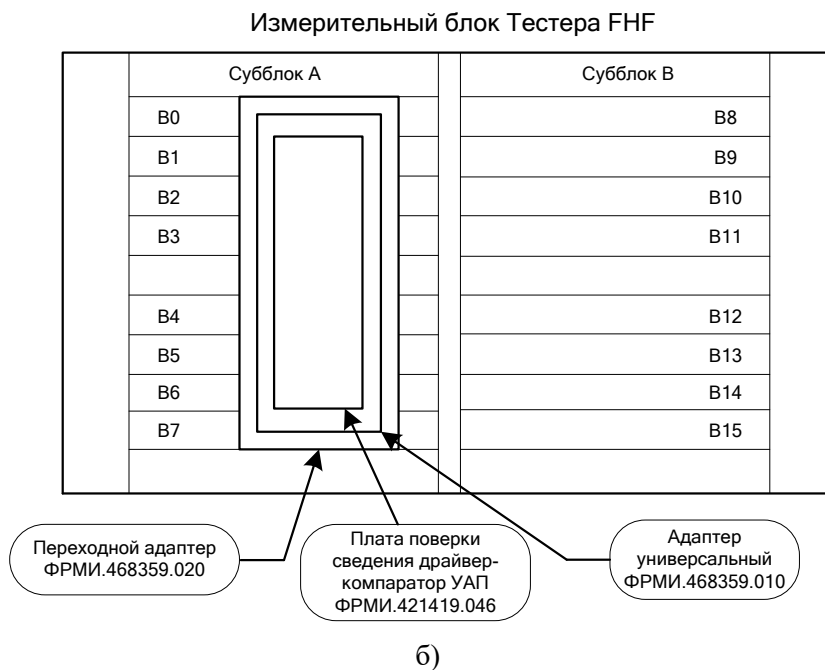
Измерительный блок Тестера FHF

Субблок A

Субблок B

B0

B1

B2

B3

B4

B5

B6

B7

B8

B9

B10

B11

B12

B13

B14

B15

Переходной адаптер ФРМИ.468359.020

Плата поверки сведения драйвер-компаратор УАП ФРМИ.421419.046

Адаптер универсальный ФРМИ.468359.010

б)